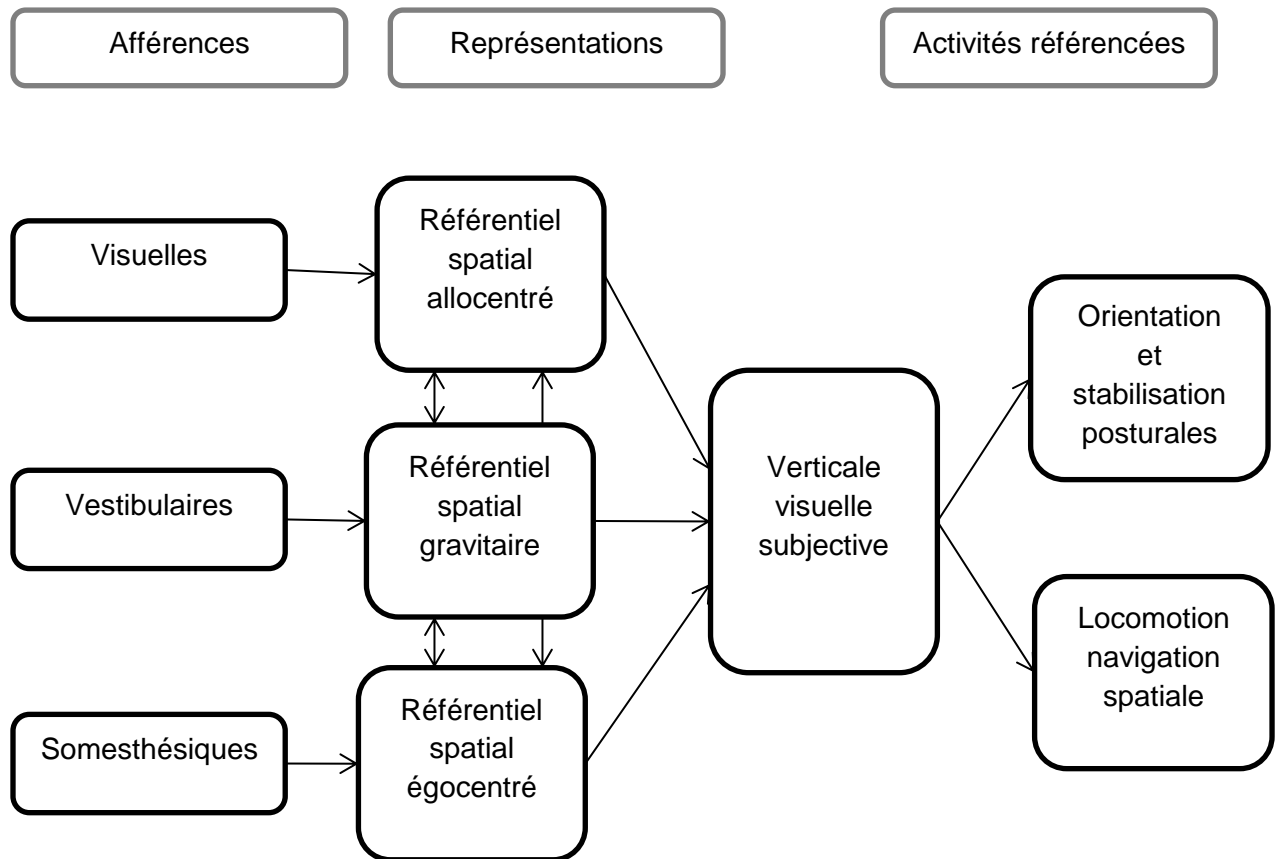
Afférences

Représentations

Activités référencées

Visuelles

Référentiel spatial allocentré

Vestibulaires

Référentiel spatial gravitaire

Somesthésiques

Référentiel spatial égocentré

Verticale visuelle subjective

Orientation et stabilisation posturales

Locomotion navigation spatiale